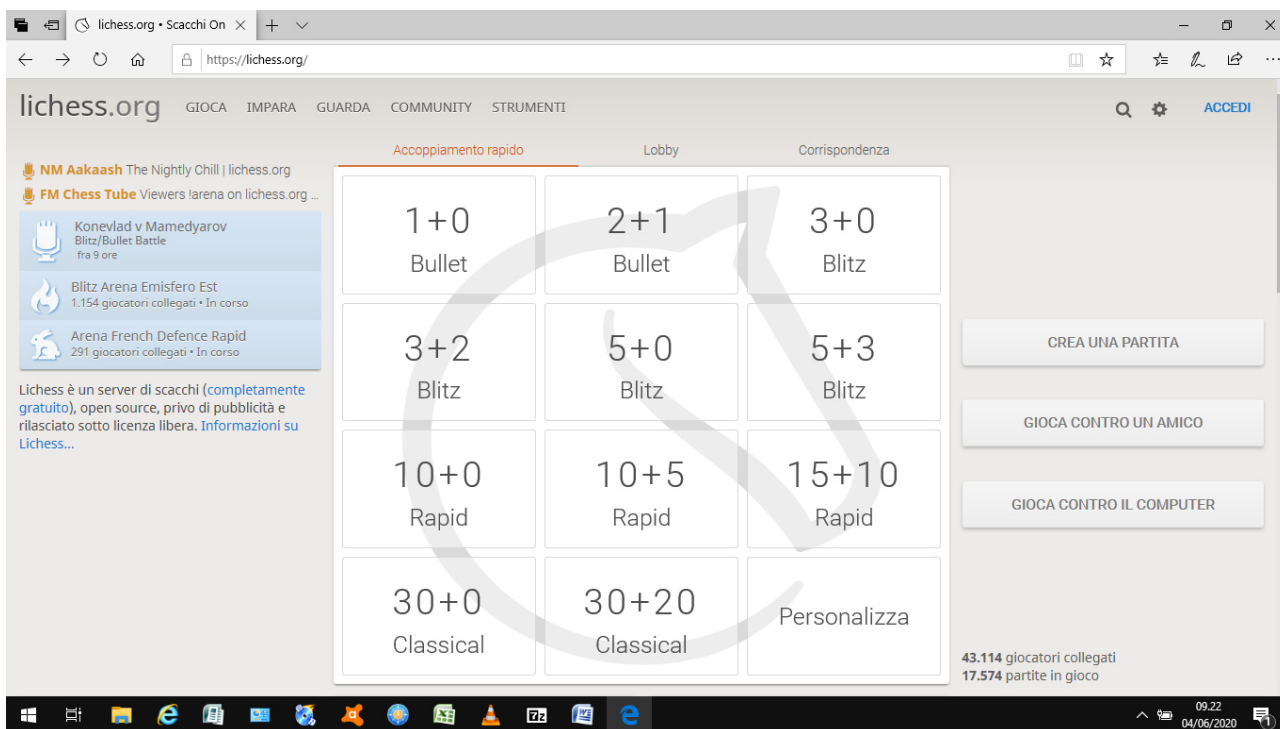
lichess.org • Scacchi On ×

https://lichess.org/

lichess.org GIOCA IMPARA GUARDA COMMUNITY STRUMENTI ACCEDI

NM Aakaash The Nightly Chill | lichess.org
FM Chess Tube Viewers !arena on lichess.org ...

Konevlad v Mamedyarov
Blitz/Bullet Battle
fra 9 ore

Blitz Arena Emisfero Est
1.154 giocatori collegati • In corso

Arena French Defence Rapid
291 giocatori collegati • In corso

Lichess è un server di scacchi (completamente gratuito), open source, privo di pubblicità e rilasciato sotto licenza libera. Informazioni su Lichess...

Accoppiamento rapido Lobby Corrispondenza

| 1+0 Bullet | 2+1 Bullet | 3+0 Blitz |
|---|---|---|
| 3+2 Blitz | 5+0 Blitz | 5+3 Blitz |
| 10+0 Rapid | 10+5 Rapid | 15+10 Rapid |
| 30+0 Classical | 30+20 Classical | Personalizza |

CREA UNA PARTITA
GIOCA CONTRO UN AMICO
GIOCA CONTRO IL COMPUTER

43.114 giocatori collegati
17.574 partite in gioco

09.22
04/06/2020